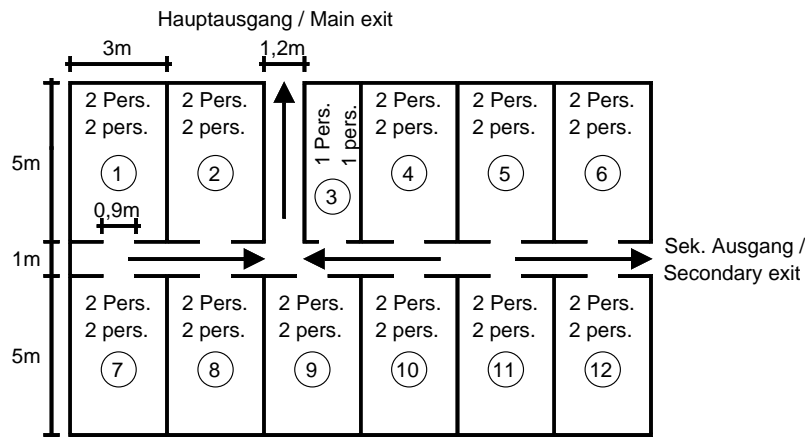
Hauptausgang / Main exit

3m

1,2m

5m

1m

5m

2 Pers.
2 pers.
1

2 Pers.
2 pers.
2

1 Pers.
1 pers.
3

2 Pers.
2 pers.
4

2 Pers.
2 pers.
5

2 Pers.
2 pers.
6

0,9m

Sek. Ausgang / Secondary exit

2 Pers.
2 pers.
7

2 Pers.
2 pers.
8

2 Pers.
2 pers.
9

2 Pers.
2 pers.
10

2 Pers.
2 pers.
11

2 Pers.
2 pers.
12